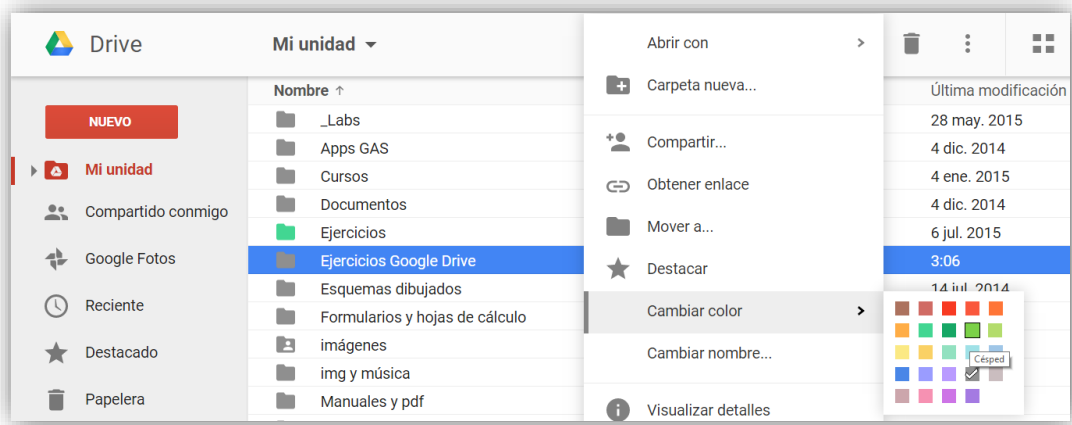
Drive

Mi unidad

NUEVO

Mi unidad

Compartido conmigo

Google Fotos

Reciente

Destacado

Papelera

Nombre ↑

_Labs

Apps GAS

Cursos

Documentos

Ejercicios

Ejercicios Google Drive

Esquemas dibujados

Formularios y hojas de cálculo

imágenes

img y música

Manuales y pdf

Abrir con

Carpeta nueva...

Compartir...

Obtener enlace

Mover a...

Destacar

Cambiar color

Cambiar nombre...

Visualizar detalles

Césped

Última modificación

28 may. 2015

4 dic. 2014

4 ene. 2015

4 dic. 2014

6 jul. 2015

3:06

14 jul. 2014